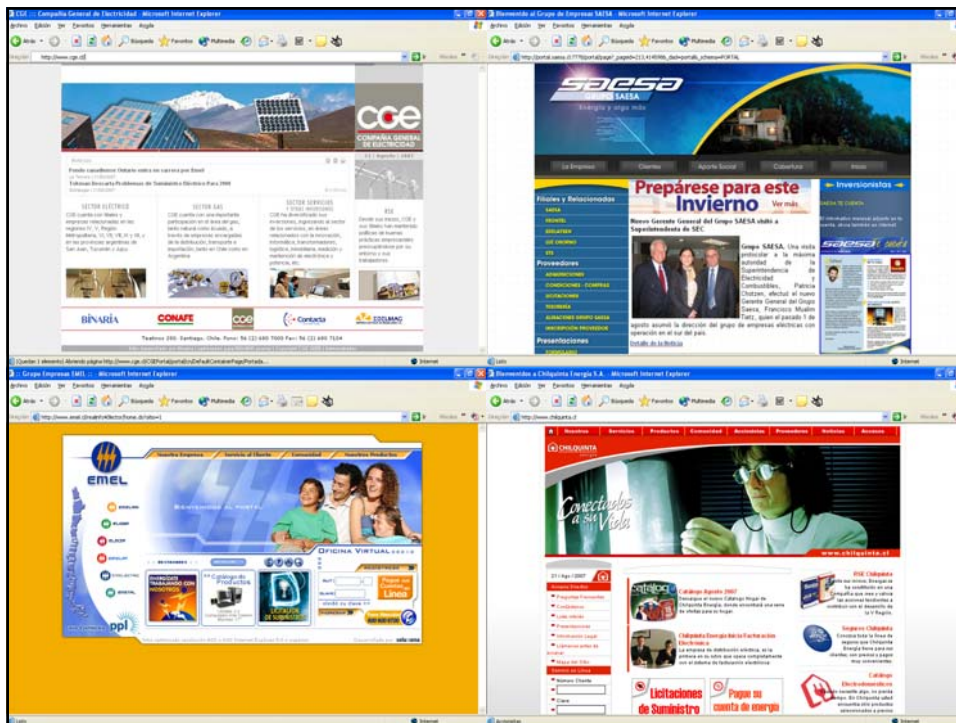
CGE :: Compañía General de Electricidad - Microsoft Internet Explorer
Archivo Edición Ver Favoritos Herramientas Ayuda
Atrás Búsqueda Favoritos Multimedia
Dirección http://www.cge.cl/

CGE
COMPAÑÍA GENERAL DE ELECTRICIDAD

SECTOR ELÉCTRICO
SECTOR GAS
SECTOR SERVICIOS Y OTRAS INVERSIONES
RSE

BINARIA
CONAFE
CGE
Contecsa
EDELMAG

Internet

Bienvenido al Grupo de Empresas SAESA - Microsoft Internet Explorer
Archivo Edición Ver Favoritos Herramientas Ayuda
Dirección http://portal.saesa.cl

SAESA
Energía y algo más

La Empresa
Clientes
Aporte Social
Cobertura
Inicio

Filiales y Relacionadas
SAESA
FRONTEL
EDELAYSEN
LUZ OSORNO
STS
Proveedores
ADMINISTRACIONES
CONDICIONES - COMPRAS
LICITACIONES
TESORERÍA
Presentaciones

Prepárese para este Invierno
Ver más

Inversionistas

Nuevo Gerente General del Grupo SAESA visitó a Superintendencia de SEC

Grupo SAESA. Una visita protocolar a la máxima autoridad de la Superintendencia de Electricidad y Combustibles, Patricia Chotzen, efectuó el nuevo Gerente General del Grupo Saesa, Francisco Mualim Tietz, quien el pasado 1 de agosto asumió la dirección del grupo de empresas eléctricas con operación en el sur del país.

Detalle de la Noticia

Listo
Internet

:: Grupo Empresas EMEL :: - Microsoft Internet Explorer
Archivo Edición Ver Favoritos Herramientas Ayuda
Dirección http://www.emel.cl

EMEL
Nuestra Empresa
Servicio al Cliente
Comunidad
Nuestros Productos
EMELARI
ELIQSA
ELECDA
EMELAT
EMELECTRIC
EMETAL
Bienvenidos al portal
OFICINA VIRTUAL
Catálogo de Productos
Licitación de Suministro
Pague su Cuenta en Línea
ppl

Listo
Internet

Bienvenidos a Chilquinta Energía S.A. - Microsoft Internet Explorer
Archivo Edición Ver Favoritos Herramientas Ayuda
Dirección http://www.chilquinta.cl

Nosotros
Servicios
Productos
Comunidad
Accionistas
Proveedores
Noticias
Asesoras

CHILQUINTA
Conectados a su Vida
www.chilquinta.cl

21 / Ago / 2007

Catálogo Agosto 2007

Chilquinta Energía inicia Facturación Electrónica

RSE Chilquinta

Seguros Chilquinta

Clientes Electrodependientes

Licitaciones de Suministro
Pague su cuenta de energía

Internet